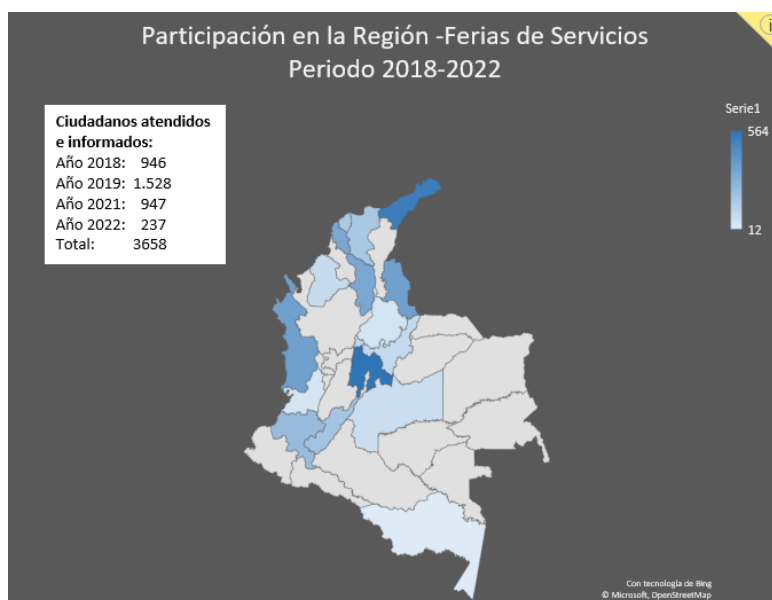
Participación en la Región -Ferias de Servicios
Periodo 2018-2022

**Ciudadanos atendidos e informados:**
Año 2018: 946
Año 2019: 1.528
Año 2021: 947
Año 2022: 237
Total: 3658

Serie1
564
12

Con tecnología de Bing
© Microsoft, OpenStreetMap